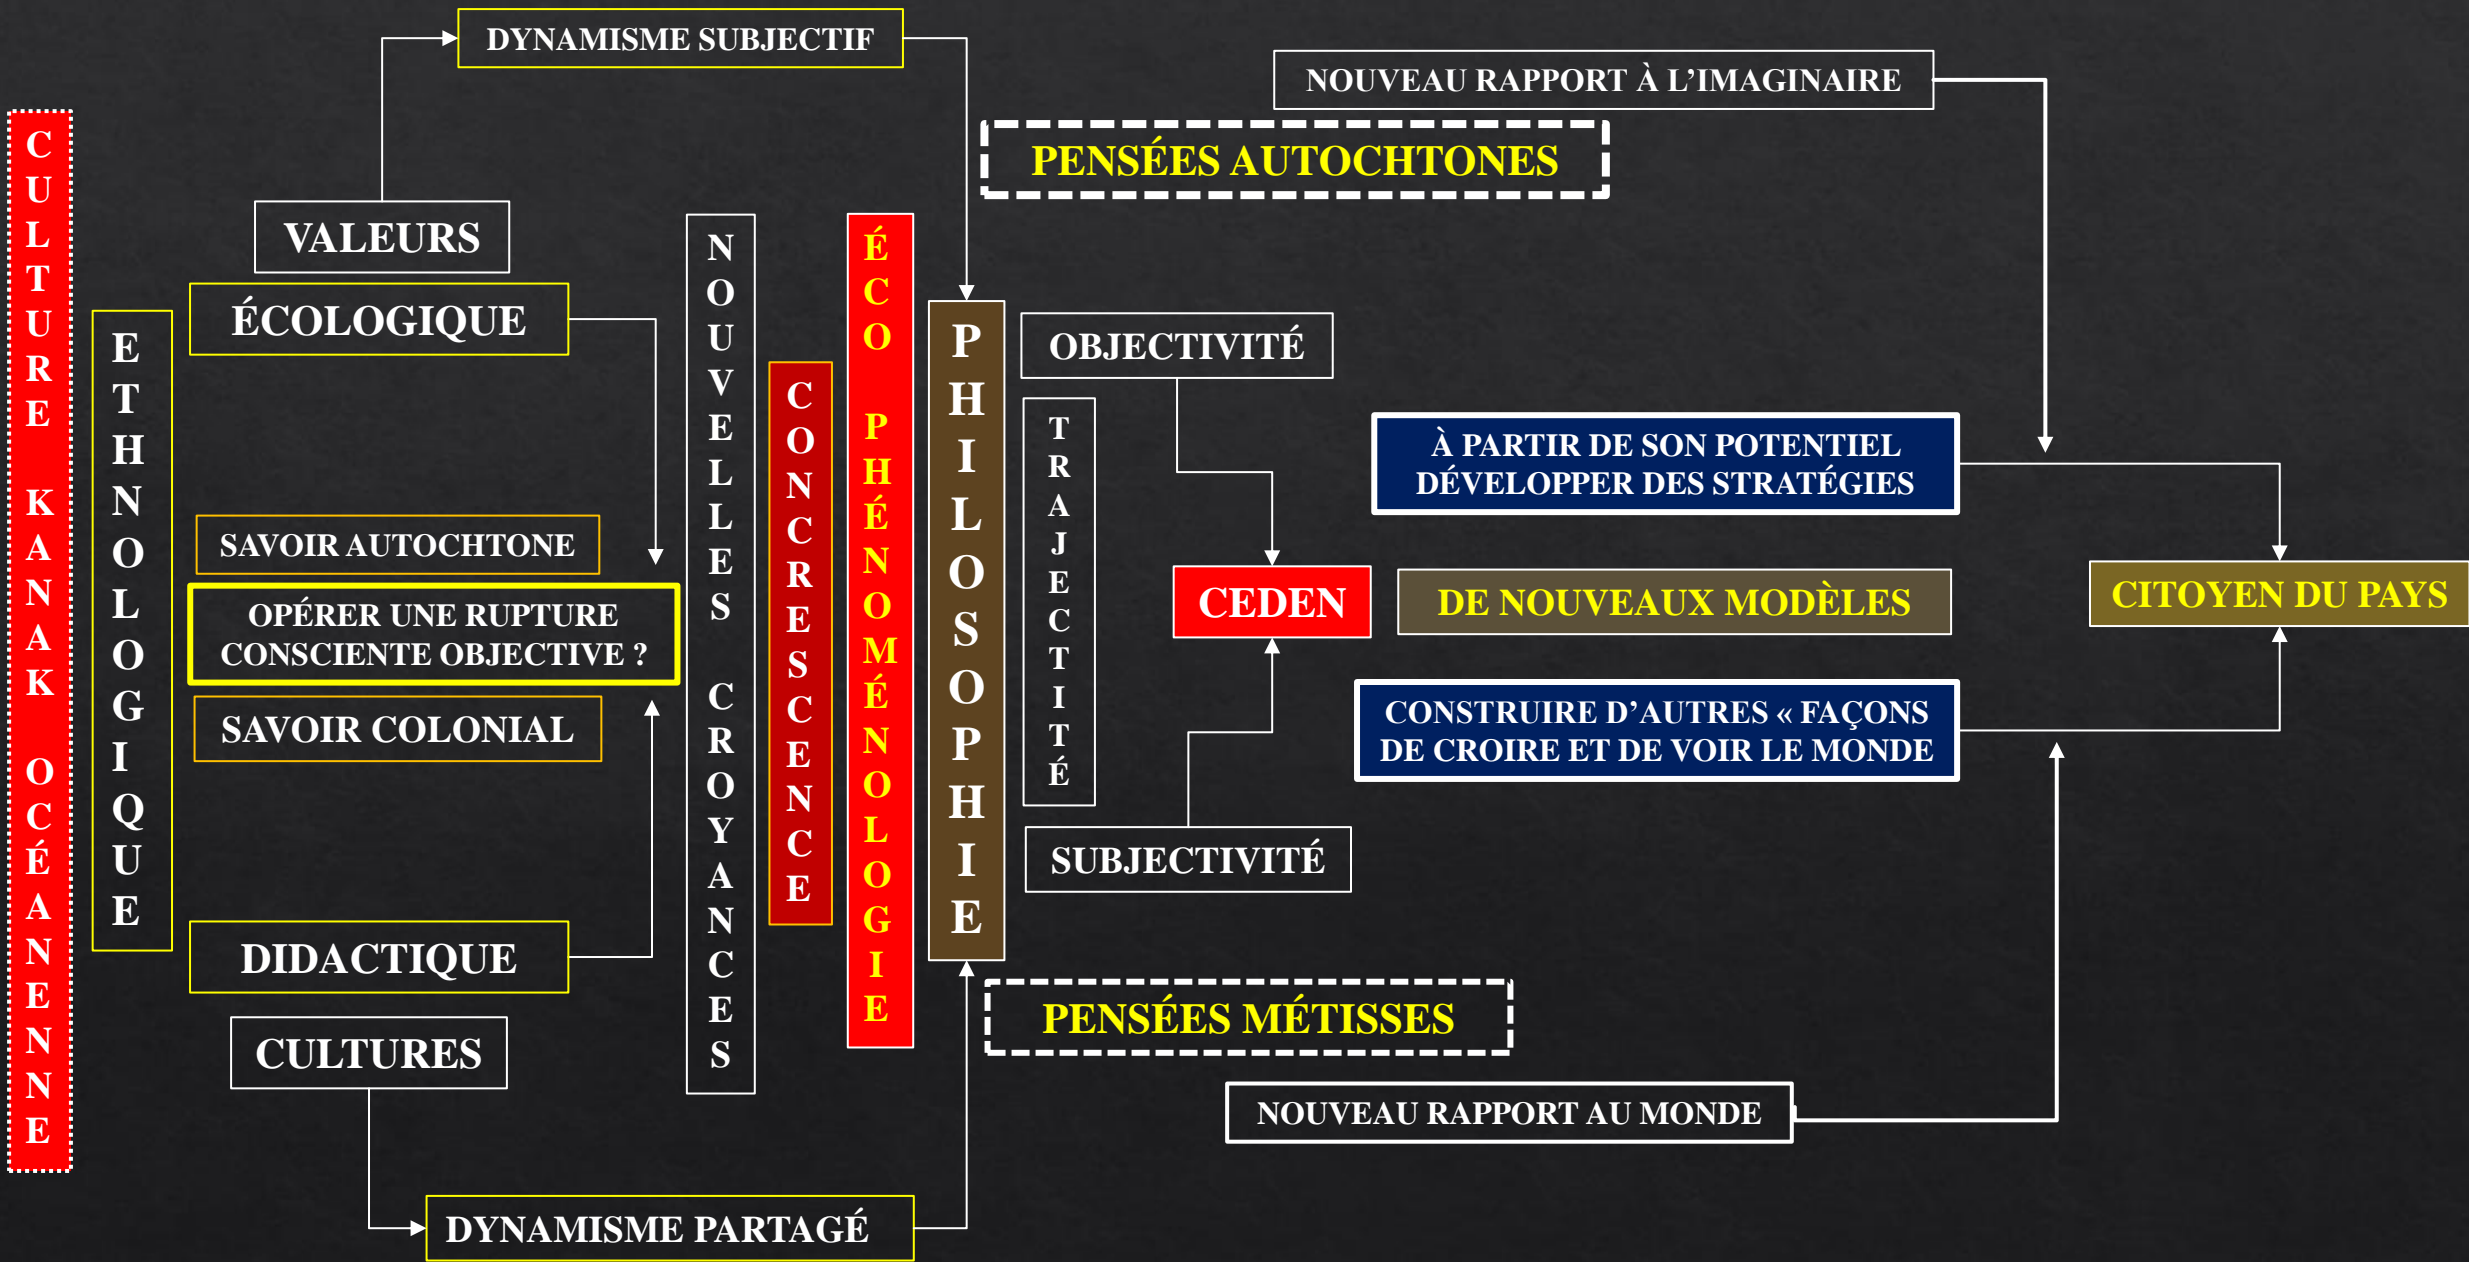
CULTURE KANAK OCÉANENNE

ETHNOLOGIQUE

VALEURS

DYNAMISME SUBJECTIF

ÉCOLOGIQUE

SAVOIR AUTOCHTONE

OPÉRER UNE RUPTURE CONSCIENTE OBJECTIVE ?

SAVOIR COLONIAL

DIDACTIQUE

CULTURES

DYNAMISME PARTAGÉ

NOUVELLES CROYANCES

CONCRESCENCE

ÉCO PHÉNOMÉNOLOGIE

PHILOSOPHIE

NOUVEAU RAPPORT À L'IMAGINAIRE

PENSÉES AUTOCHTONES

OBJECTIVITÉ

TRAJECTITÉ

CEDEN

SUBJECTIVITÉ

À PARTIR DE SON POTENTIEL DÉVELOPPER DES STRATÉGIES

DE NOUVEAUX MODÈLES

CITOYEN DU PAYS

CONSTRUIRE D'AUTRES « FAÇONS DE CROIRE ET DE VOIR LE MONDE

PENSÉES MÉTISSES

NOUVEAU RAPPORT AU MONDE